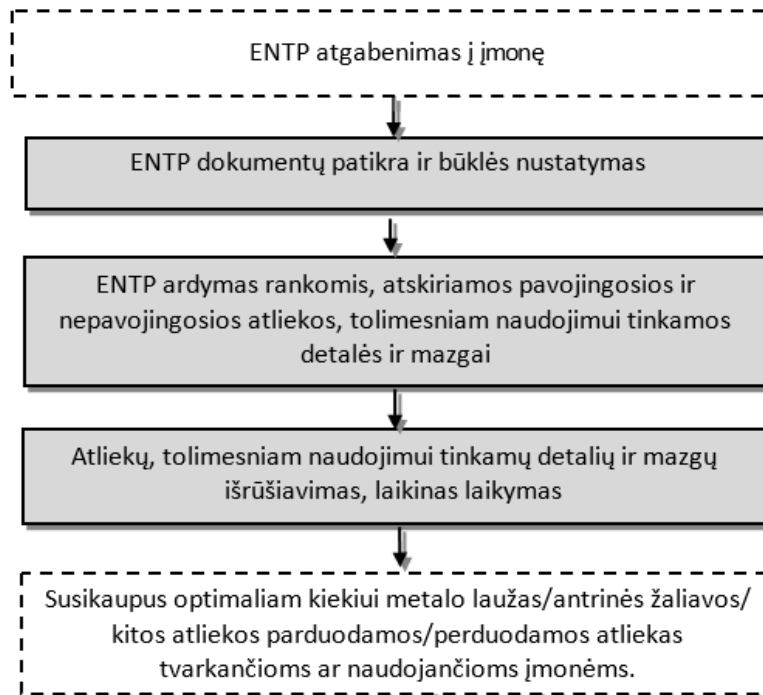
ENTP atgabenimas į įmonę

ENTP dokumentų patikra ir būklės nustatymas

ENTP ardymas rankomis, atskiriamos pavojingosios ir nepavojingosios atliekos, tolimesniam naudojimui tinkamos detalės ir mazgai

Atliekų, tolimesniam naudojimui tinkamų detalių ir mazgų išrūšiavimas, laikinas laikymas

Susikaupus optimaliam kiekiui metalo laužas/antrinės žaliavos/ kitos atliekos parduodamos/perduodamos atliekas tvarkančioms ar naudojančioms įmonėms.